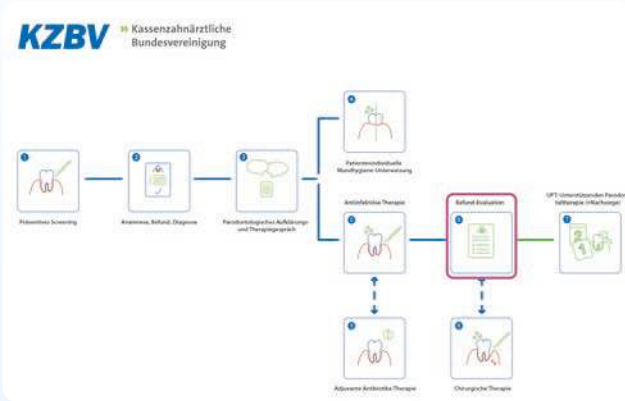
KZBV Kassenzahnärztliche Bundesvereinigung

1
Parodontales Screening

2
Anamnese, Befund, Diagnose

3
Parodontologisches Aufklärungs- und Therapiegespräch

4
Patientenindividuelle Mundhygiene Unterweisung

Antiinfektiöse Therapie
5

Befund-Evaluation
6

UPT: Unterstützende Parodontitistherapie (=Nachsorge)
7

Adjuvante Antibiotika-Therapie

Chirurgische Therapie